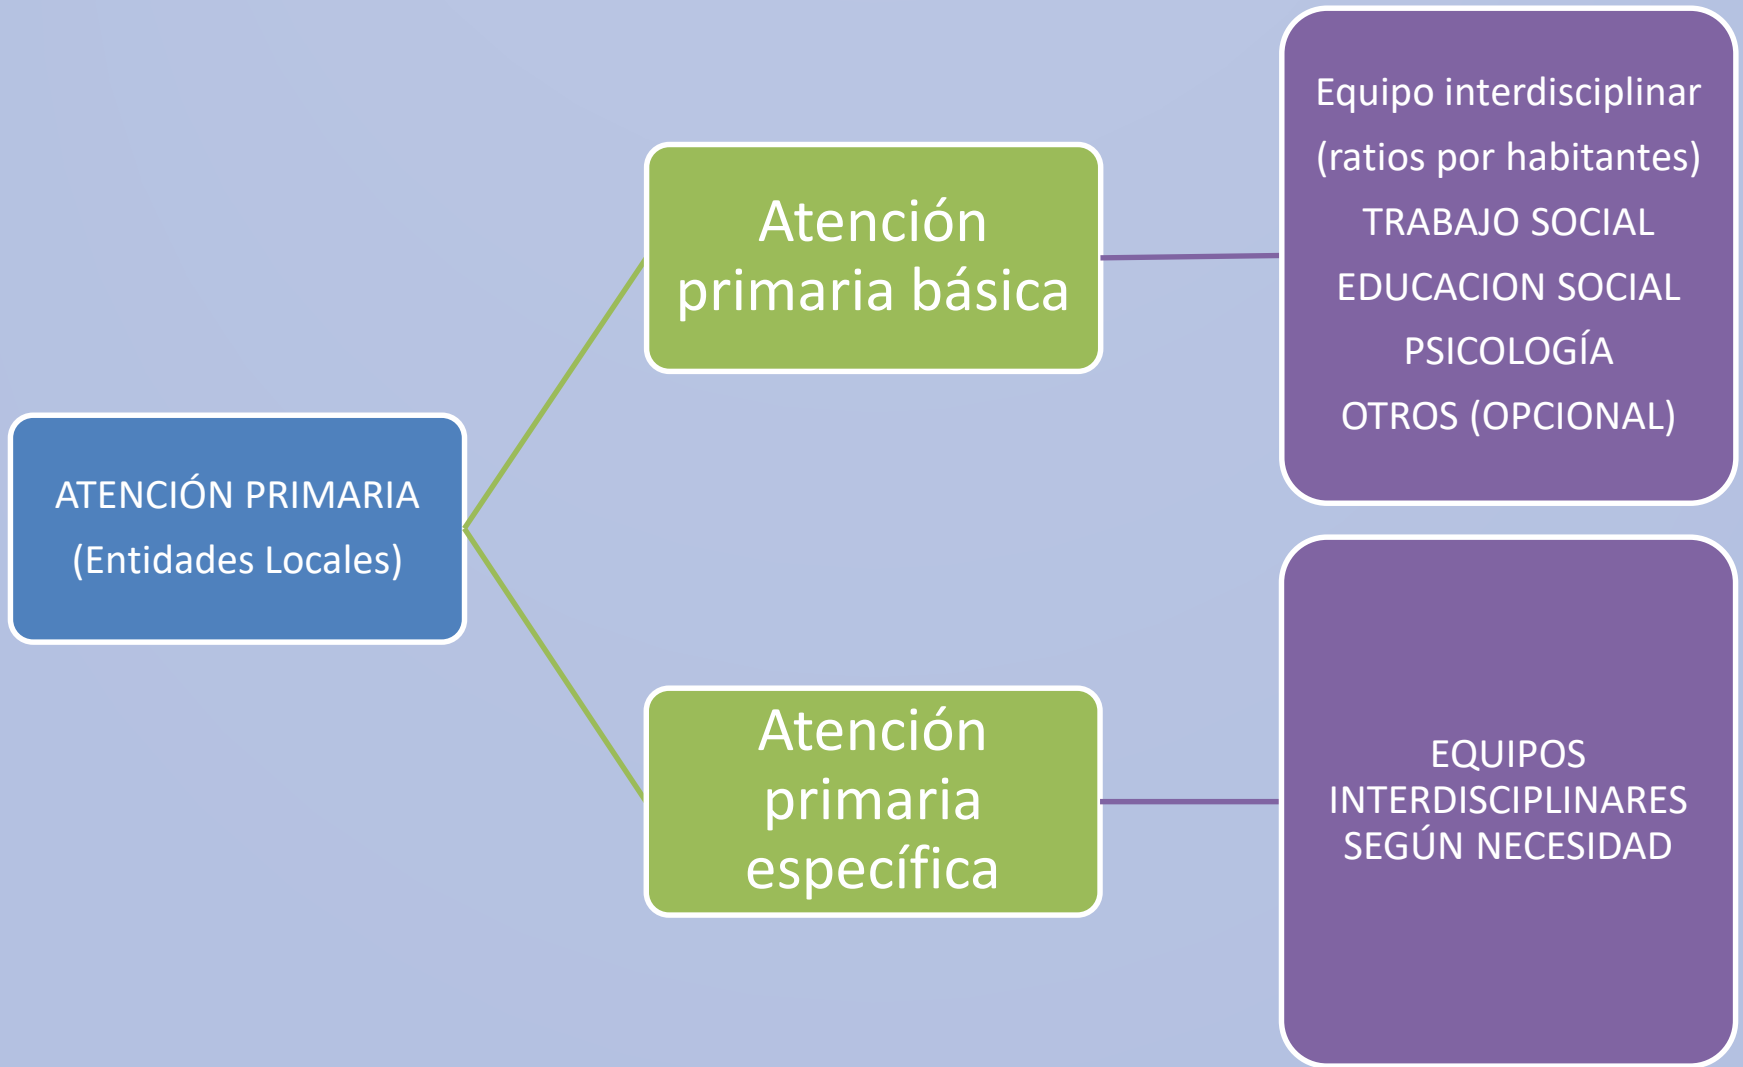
ATENCIÓN PRIMARIA
(Entidades Locales)

Atención primaria básica

Equipo interdisciplinar
(ratios por habitantes)
TRABAJO SOCIAL
EDUCACION SOCIAL
PSICOLOGÍA
OTROS (OPCIONAL)

Atención primaria específica

EQUIPOS INTERDISCIPLINARES SEGÚN NECESIDAD